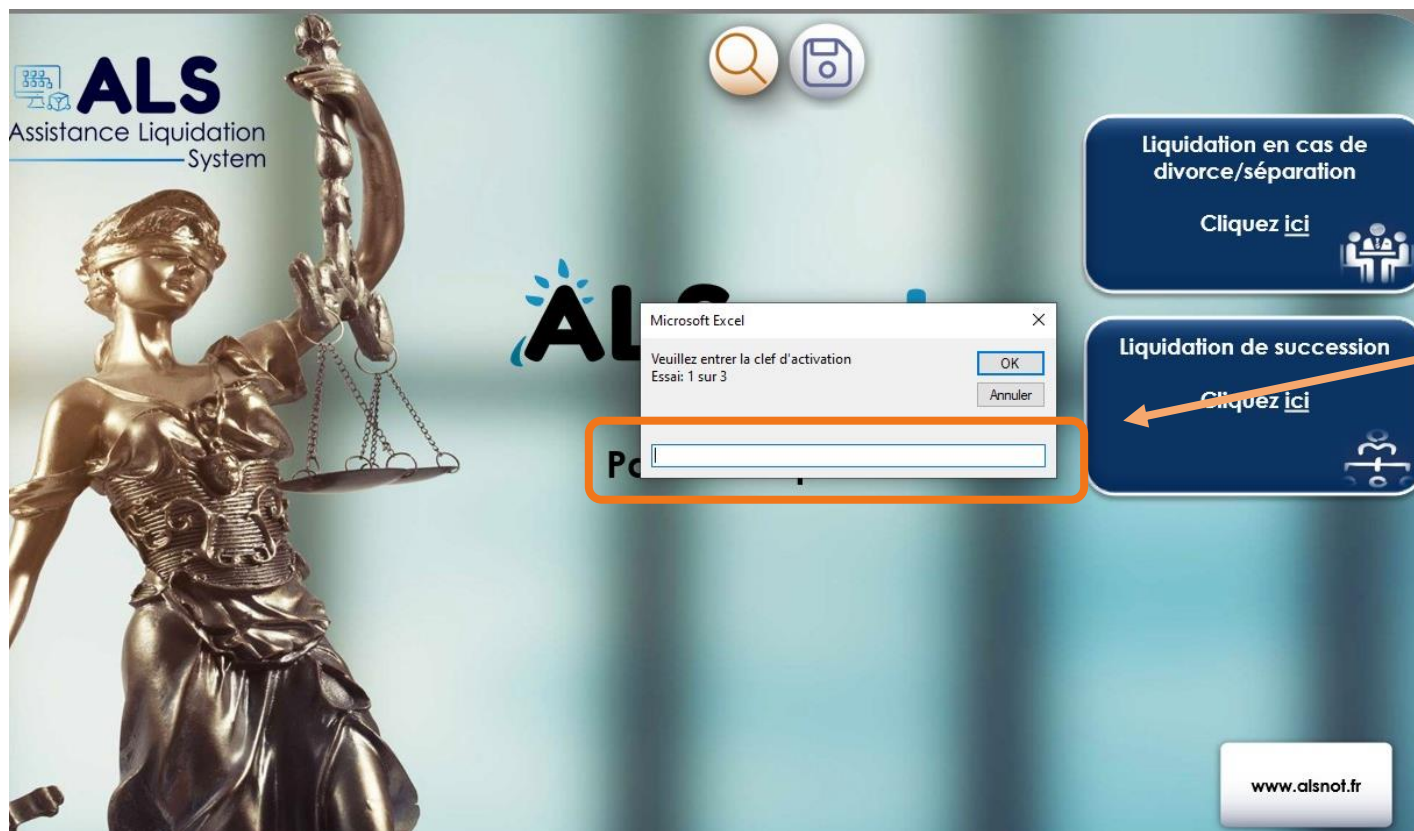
ALS
Assistance Liquidation System

AL

Po p

Microsoft Excel
Veuillez entrer la clef d'activation
Essai: 1 sur 3
OK
Annuler

Liquidation en cas de divorce/séparation

Cliquez ici

Liquidation de succession

Cliquez ici

www.alsnot.fr